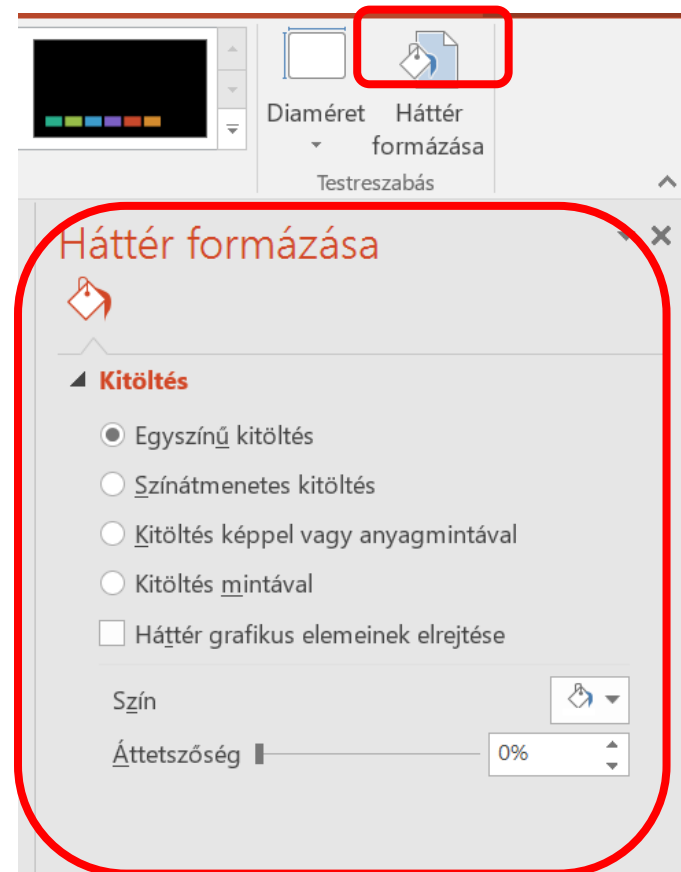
Diaméret

Háttér formázása

Testreszabás

Háttér formázása

Kitöltés

Egyszínű kitöltés

Színátmenetes kitöltés

Kitöltés képpel vagy anyagmintával

Kitöltés mintával

Háttér grafikus elemeinek elrejtése

Szín

Áttetszőség

0%